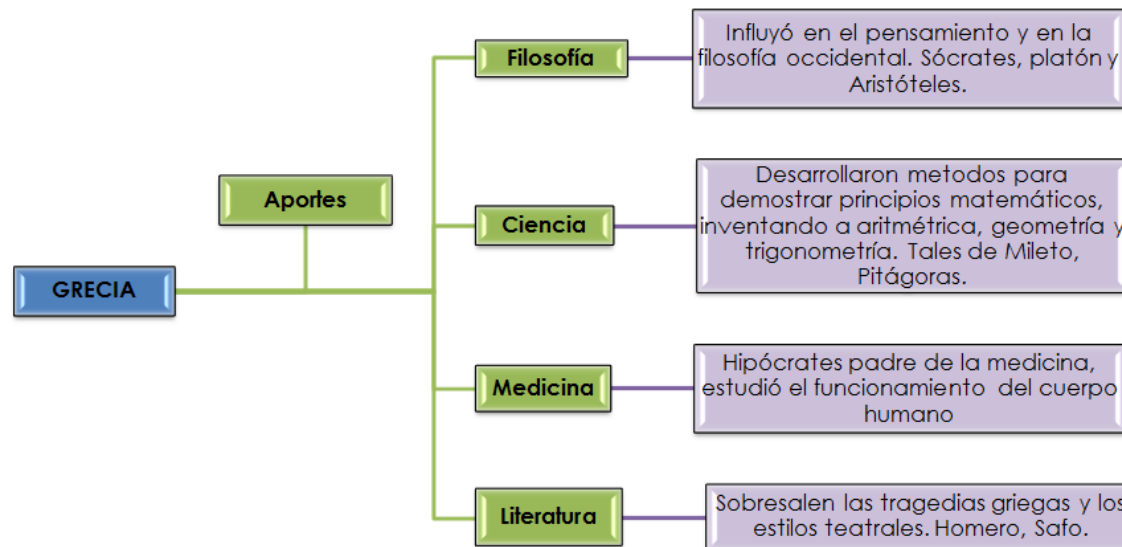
GRECIA

Aportes

Filosofía

Influyó en el pensamiento y en la filosofía occidental. Sócrates, platón y Aristóteles.

Ciencia

Desarrollaron metodos para demostrar principios matemáticos, inventando a aritmética, geometría y trigonometría. Tales de Mileto, Pitágoras.

Medicina

Hipócrates padre de la medicina, estudió el funcionamiento del cuerpo humano

Literatura

Sobresalen las tragedias griegas y los estilos teatrales. Homero, Safo.